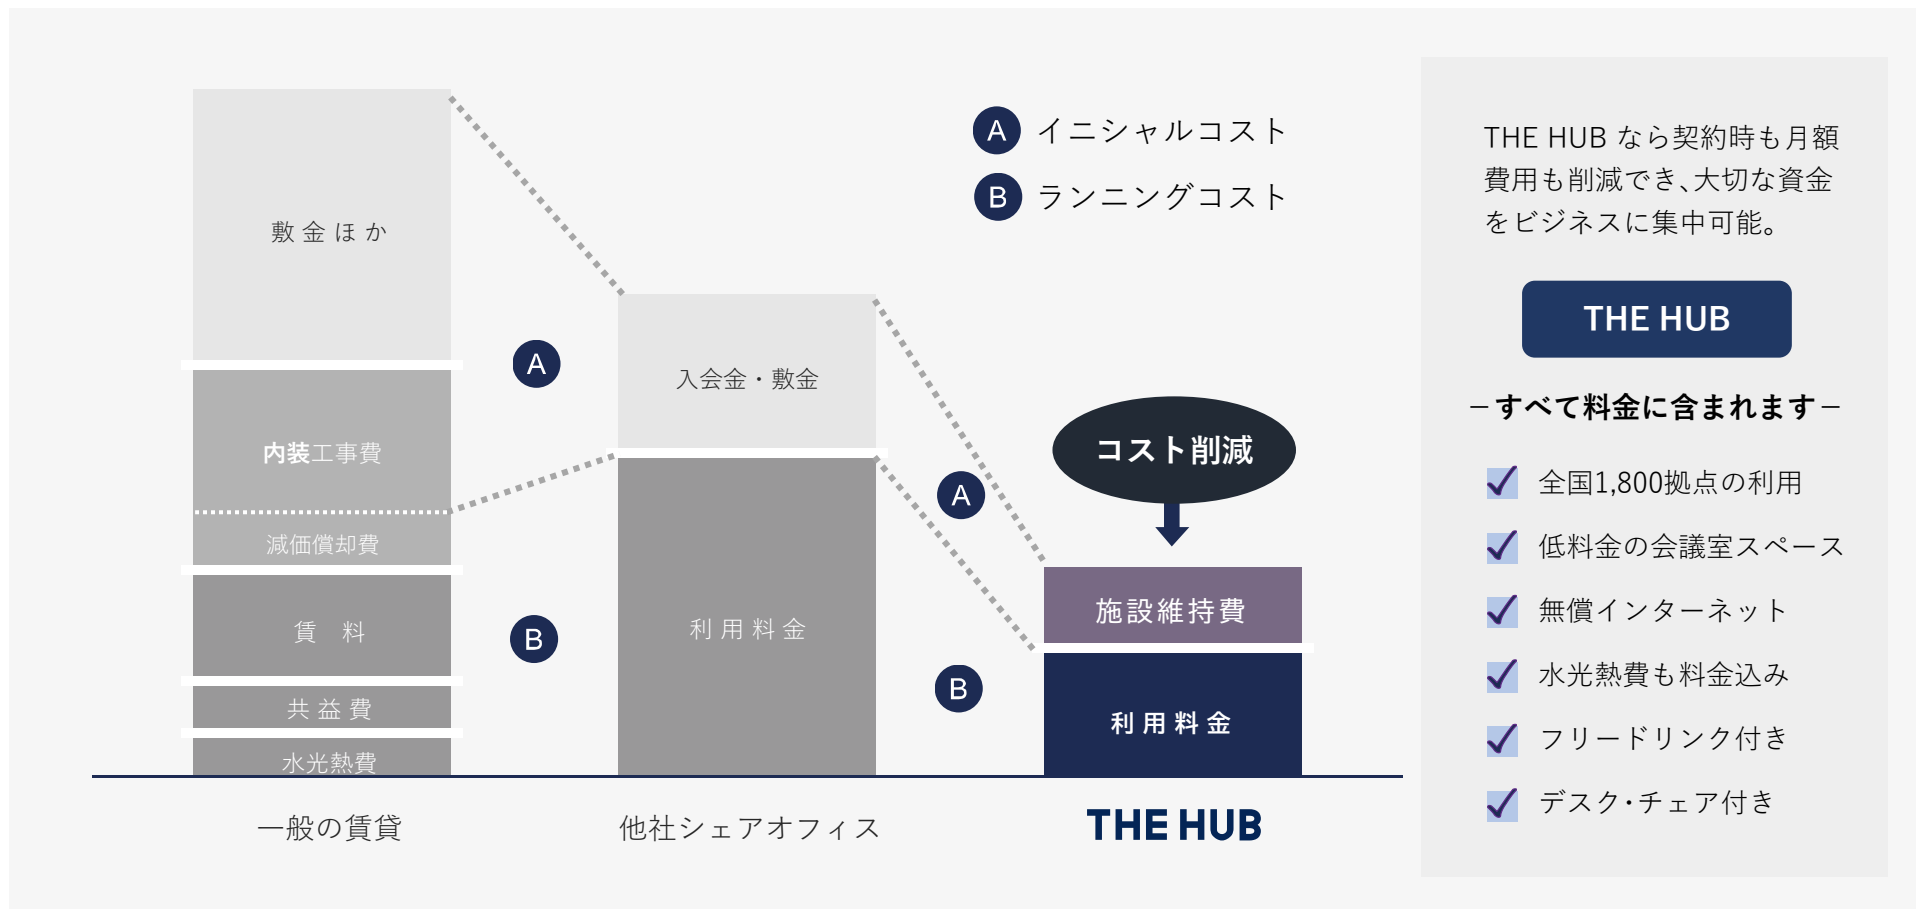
A イニシャルコスト

B ランニングコスト

敷金ほか

内装工事費

減価償却費

賃　料

共益費

水光熱費

A

B

入会金・敷金

利用料金

A

B

コスト削減

施設維持費

利用料金

一般の賃貸

他社シェアオフィス

THE HUB

THE HUB なら契約時も月額費用も削減でき、大切な資金をビジネスに集中可能。

THE HUB

―すべて料金に含まれます―

全国1,800拠点の利用

低料金の会議室スペース

無償インターネット

水光熱費も料金込み

フリードリンク付き

デスク・チェア付き